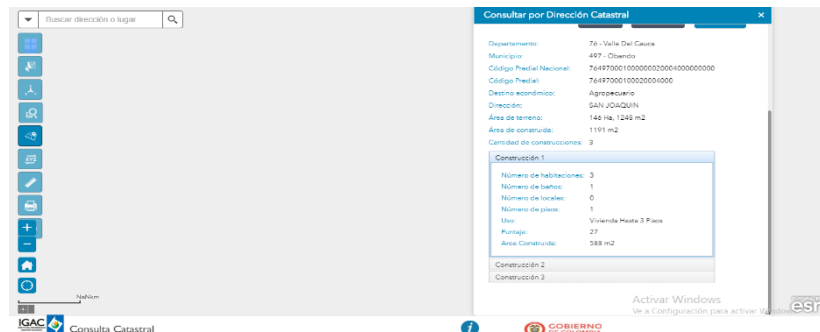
Buscar dirección o lugar

Consultar por Dirección Catastral ×

Departamento: 76 - Valle Del Cauca
Municipio: 497 - Obando
Código Predial Nacional: 764970001000000020004000000000
Código Predial: 764970001000200040000
Destino económico: Agropecuario
Dirección: SAN JOAQUIN
Área de terreno: 146 Ha, 1248 m2
Área de construida: 1191 m2
Cantidad de construcciones: 3

Construcción 1
Número de habitaciones: 3
Número de baños: 1
Número de locales: 0
Número de pisos: 1
Uso: Vivienda Hasta 3 Pisos
Puntaje: 27
Area Construida: 588 m2

Construcción 2
Construcción 3

NaNkm

IGAC Consulta Catastral

GOBIERNO

Activar Windows
Ve a Configuración para activar Windows.

esri